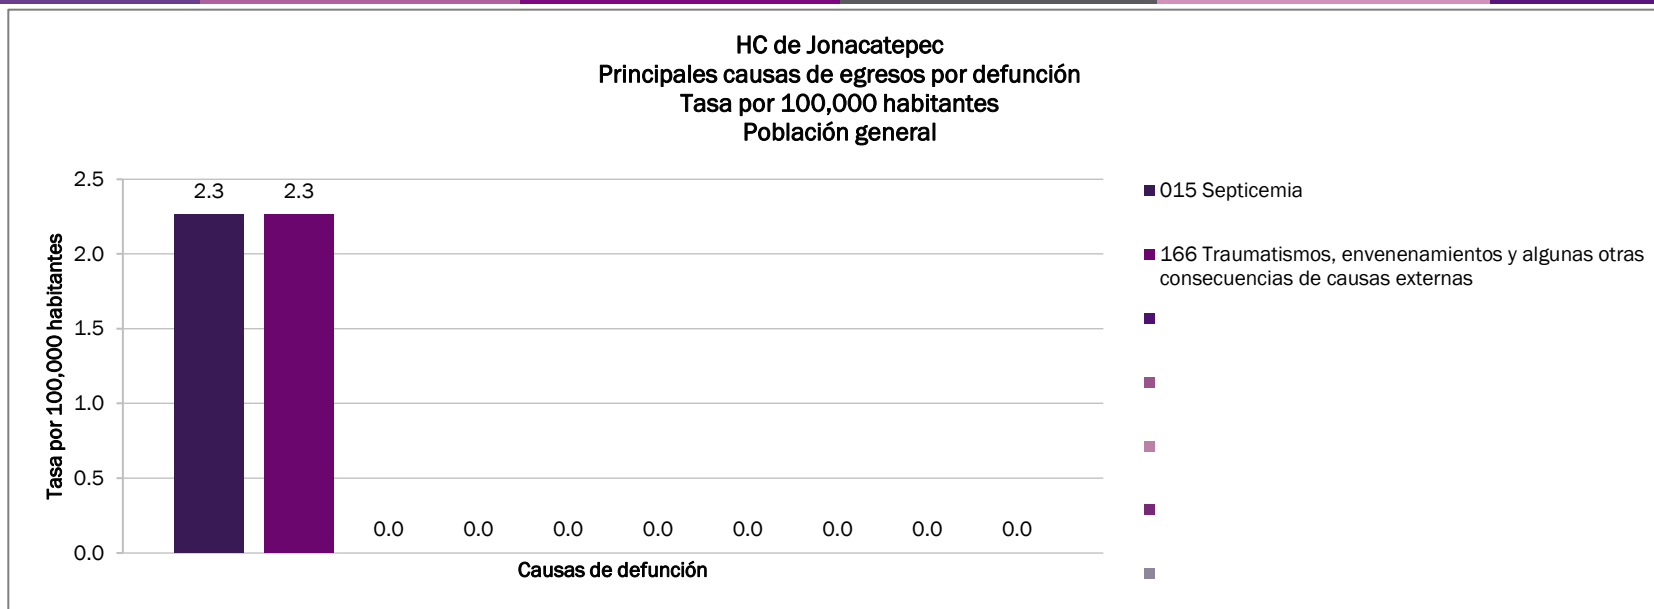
HC de Jonacatepec
Principales causas de egresos por defunción
Tasa por 100,000 habitantes
Población general

Tasa por 100,000 habitantes

2.5
2.0
1.5
1.0
0.5
0.0

2.3
2.3
0.0
0.0
0.0
0.0
0.0
0.0
0.0
0.0

Causas de defunción

015 Septicemia

166 Traumatismos, envenenamientos y algunas otras consecuencias de causas externas